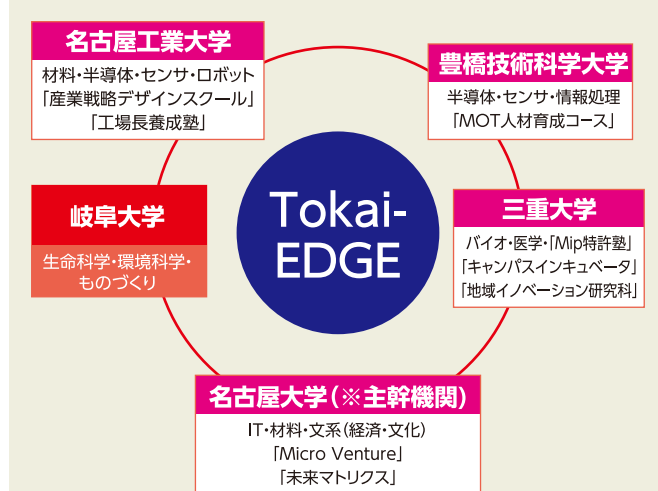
名古屋工業大学

材料・半導体・センサ・ロボット
「産業戦略デザインスクール」
「工場長養成塾」

豊橋技術科学大学

半導体・センサ・情報処理
「MOT人材育成コース」

岐阜大学

生命科学・環境科学・ものづくり

Tokai-EDGE

三重大学

バイオ・医学・「Mip特許塾」
「キャンパスインキュベータ」
「地域イノベーション研究科」

名古屋大学（※主幹機関）

IT・材料・文系（経済・文化）
「Micro Venture」
「未来マトリクス」